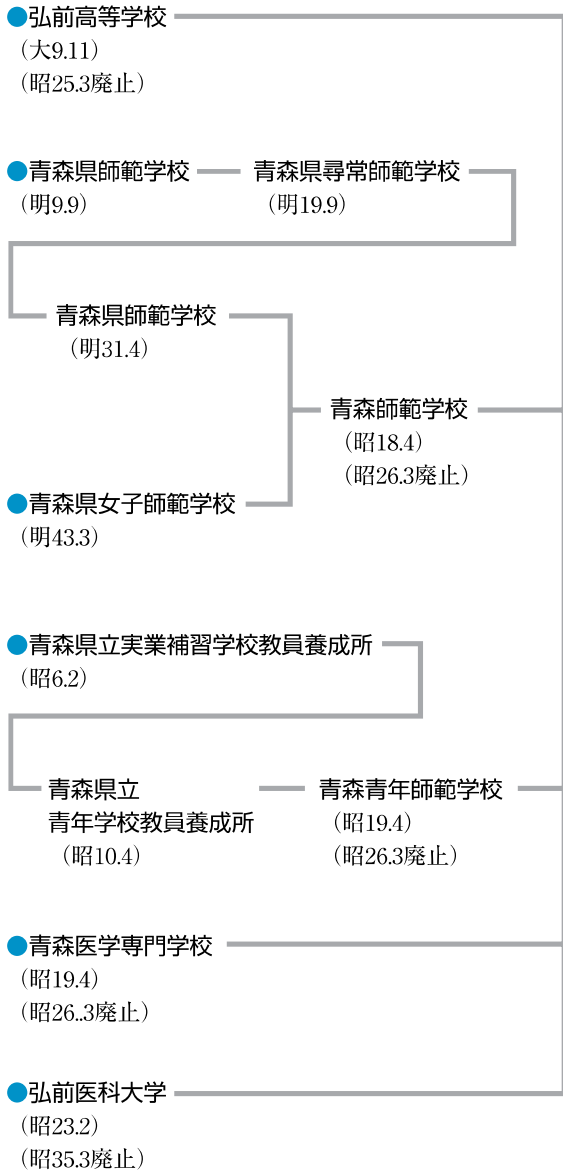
弘前高等学校
（大9.11）
（昭25.3廃止）

青森県師範学校
（明9.9）

青森県尋常師範学校
（明19.9）

青森県師範学校
（明31.4）

青森師範学校
（昭18.4）
（昭26.3廃止）

青森県女子師範学校
（明43.3）

青森県立実業補習学校教員養成所
（昭6.2）

青森県立
青年学校教員養成所
（昭10.4）

青森青年師範学校
（昭19.4）
（昭26.3廃止）

青森医学専門学校
（昭19.4）
（昭26..3廃止）

弘前医科大学
（昭23.2）
（昭35.3廃止）